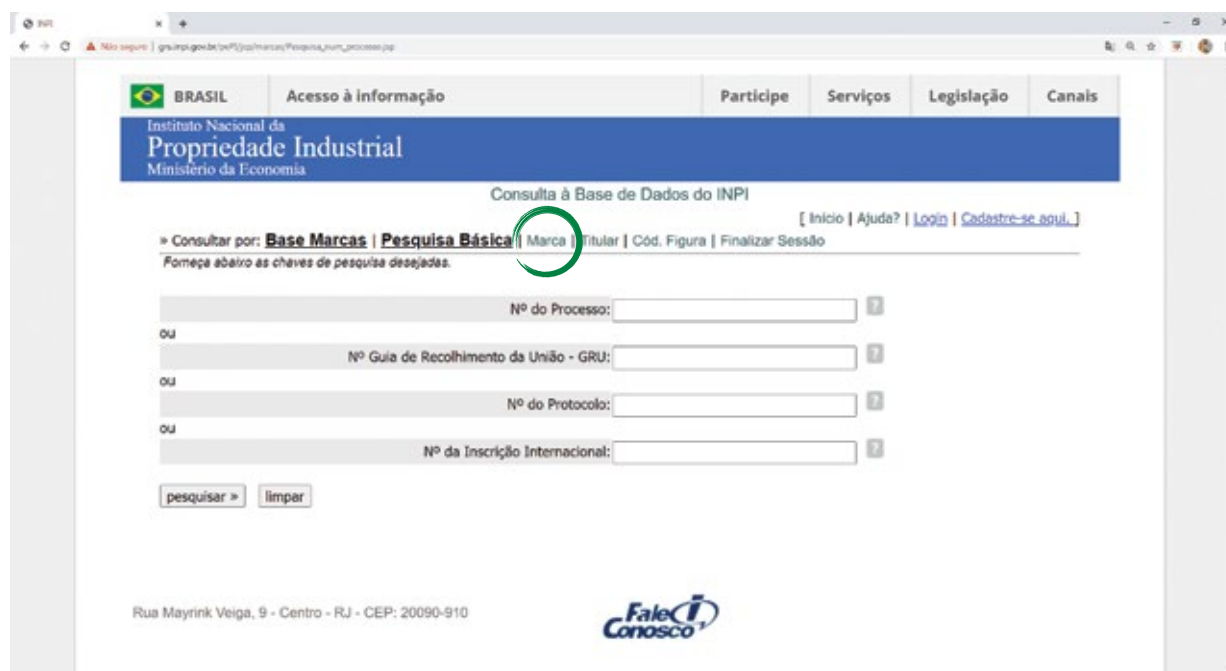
INPI

Não seguro | gru.inpi.gov.br/pePI/jsp/marcas/Pesquisa_num_processo.jsp

BRASIL Acesso à informação Participe Serviços Legislação Canais

Instituto Nacional da
Propriedade Industrial
Ministério da Economia

Consulta à Base de Dados do INPI

[ Início | Ajuda? | Login | Cadastre-se aqui. ]

» Consultar por: Base Marcas | Pesquisa Básica | Marca | Titular | Cód. Figura | Finalizar Sessão

Forneça abaixo as chaves de pesquisa desejadas.

Nº do Processo:

ou

Nº Guia de Recolhimento da União - GRU:

ou

Nº do Protocolo:

ou

Nº da Inscrição Internacional:

pesquisar » limpar

Rua Mayrink Veiga, 9 - Centro - RJ - CEP: 20090-910

Fale Conosco